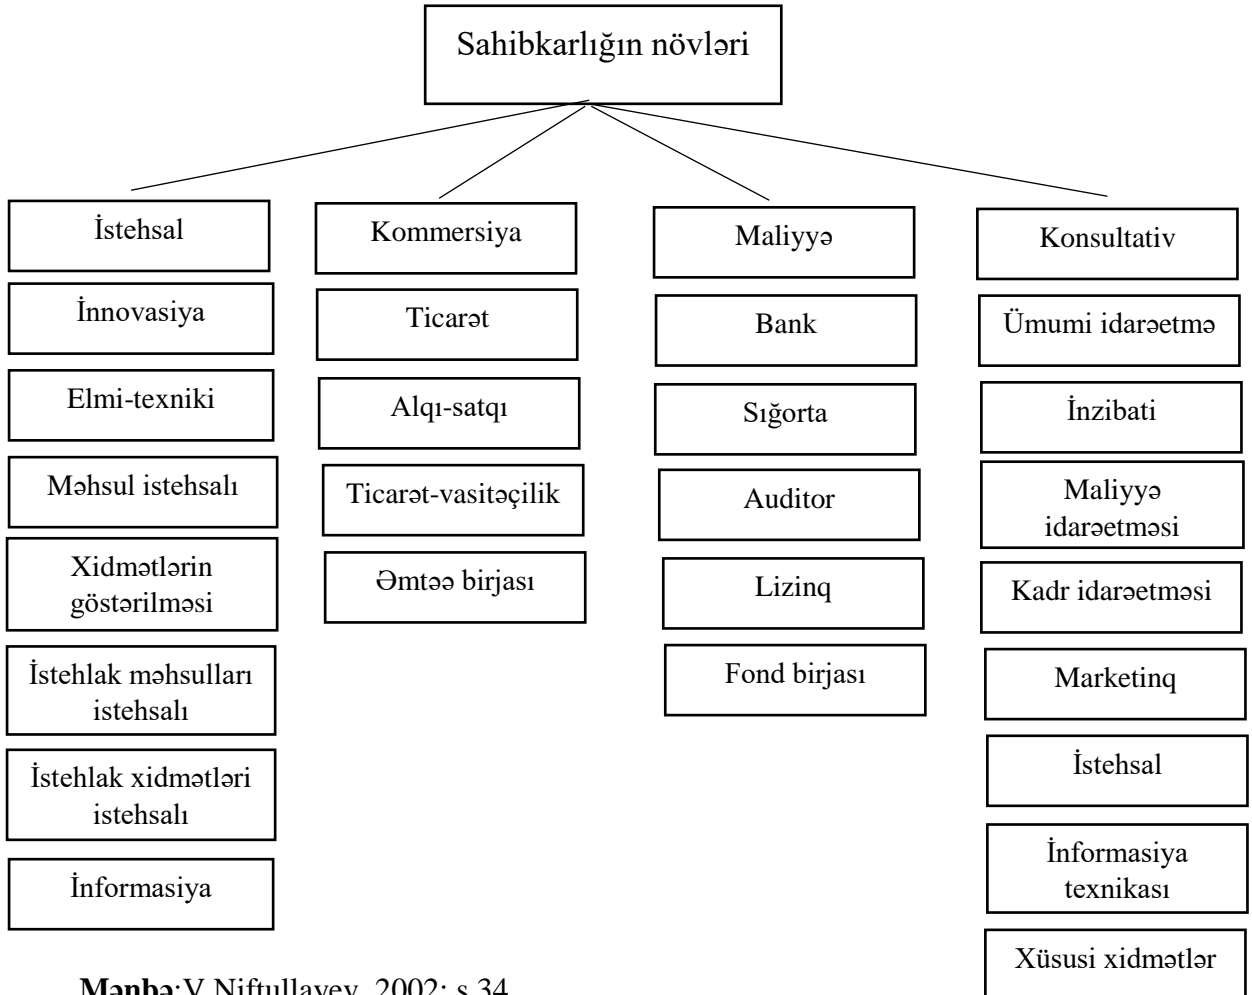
Sahibkarlığın növləri

İstehsal

İnnovasiya

Elmi-texniki

Məhsul istehsalı

Xidmətlərin göstərilməsi

İstehlak məhsulları istehsalı

İstehlak xidmətləri istehsalı

İnformasiya

Kommersiya

Ticarət

Alqı-satqı

Ticarət-vasitəçilik

Əmtəə birjası

Maliyyə

Bank

Sığorta

Auditor

Lizinq

Fond birjası

Konsultativ

Ümumi idarəetmə

İnzibati

Maliyyə idarəetməsi

Kadr idarəetməsi

Marketinq

İstehsal

İnformasiya texnikası

Xüsusi xidmətlər

Mənbə:V.Niftullayev, 2002; s.34